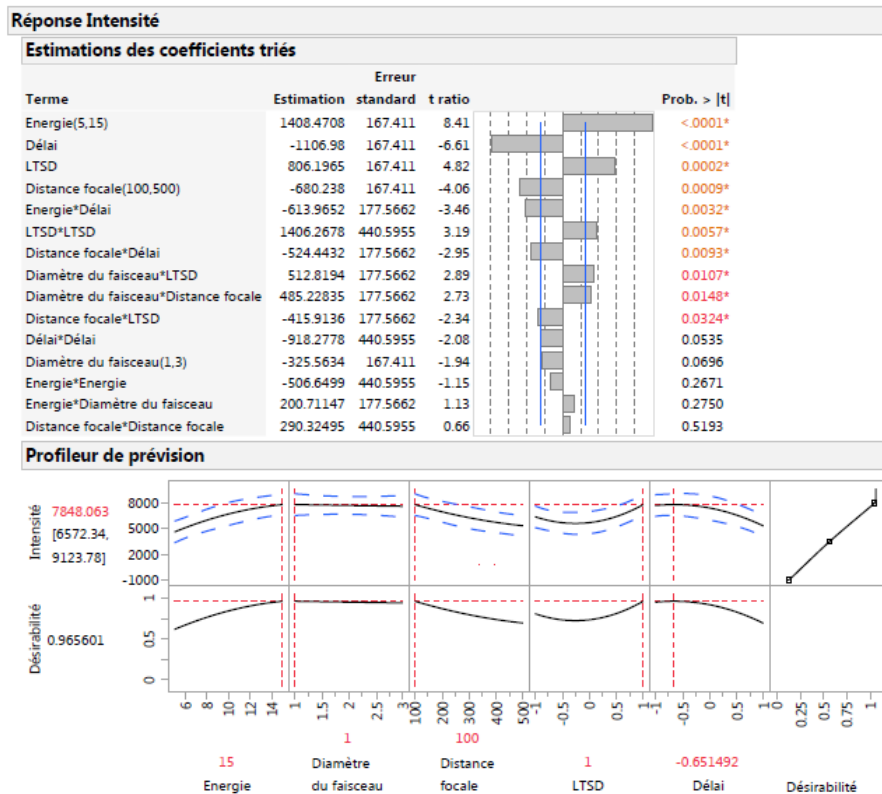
Réponse Intensité

Estimations des coefficients triés

| Terme | Estimation | Erreur standard | t ratio | Prob. > \|t\| |
|---|---|---|---|---|
| Energie(5,15) | 1408.4708 | 167.411 | 8.41 | <.0001* |
| Délai | -1106.98 | 167.411 | -6.61 | <.0001* |
| LTSD | 806.1965 | 167.411 | 4.82 | 0.0002* |
| Distance focale(100,500) | -680.238 | 167.411 | -4.06 | 0.0009* |
| Energie*Délai | -613.9652 | 177.5662 | -3.46 | 0.0032* |
| LTSD*LTSD | 1406.2678 | 440.5955 | 3.19 | 0.0057* |
| Distance focale*Délai | -524.4432 | 177.5662 | -2.95 | 0.0093* |
| Diamètre du faisceau*LTSD | 512.8194 | 177.5662 | 2.89 | 0.0107* |
| Diamètre du faisceau*Distance focale | 485.22835 | 177.5662 | 2.73 | 0.0148* |
| Distance focale*LTSD | -415.9136 | 177.5662 | -2.34 | 0.0324* |
| Délai*Délai | -918.2778 | 440.5955 | -2.08 | 0.0535 |
| Diamètre du faisceau(1,3) | -325.5634 | 167.411 | -1.94 | 0.0696 |
| Energie*Energie | -506.6499 | 440.5955 | -1.15 | 0.2671 |
| Energie*Diamètre du faisceau | 200.71147 | 177.5662 | 1.13 | 0.2750 |
| Distance focale*Distance focale | 290.32495 | 440.5955 | 0.66 | 0.5193 |

Profileur de prévision

Intensité 7848.063 [6572.34, 9123.78]

8000 5000 2000 -1000

Désirabilité 0.965601

1 0.5 0

6 8 10 12 14 | 1 1.5 2 2.5 3 | 100 200 300 400 500 | -1 -0.5 0 0.5 1 | -1 -0.5 0 0.5 1 | 0 0.25 0.5 0.75 1

15 Energie | 1 Diamètre du faisceau | 100 Distance focale | 1 LTSD | -0.651492 Délai | Désirabilité